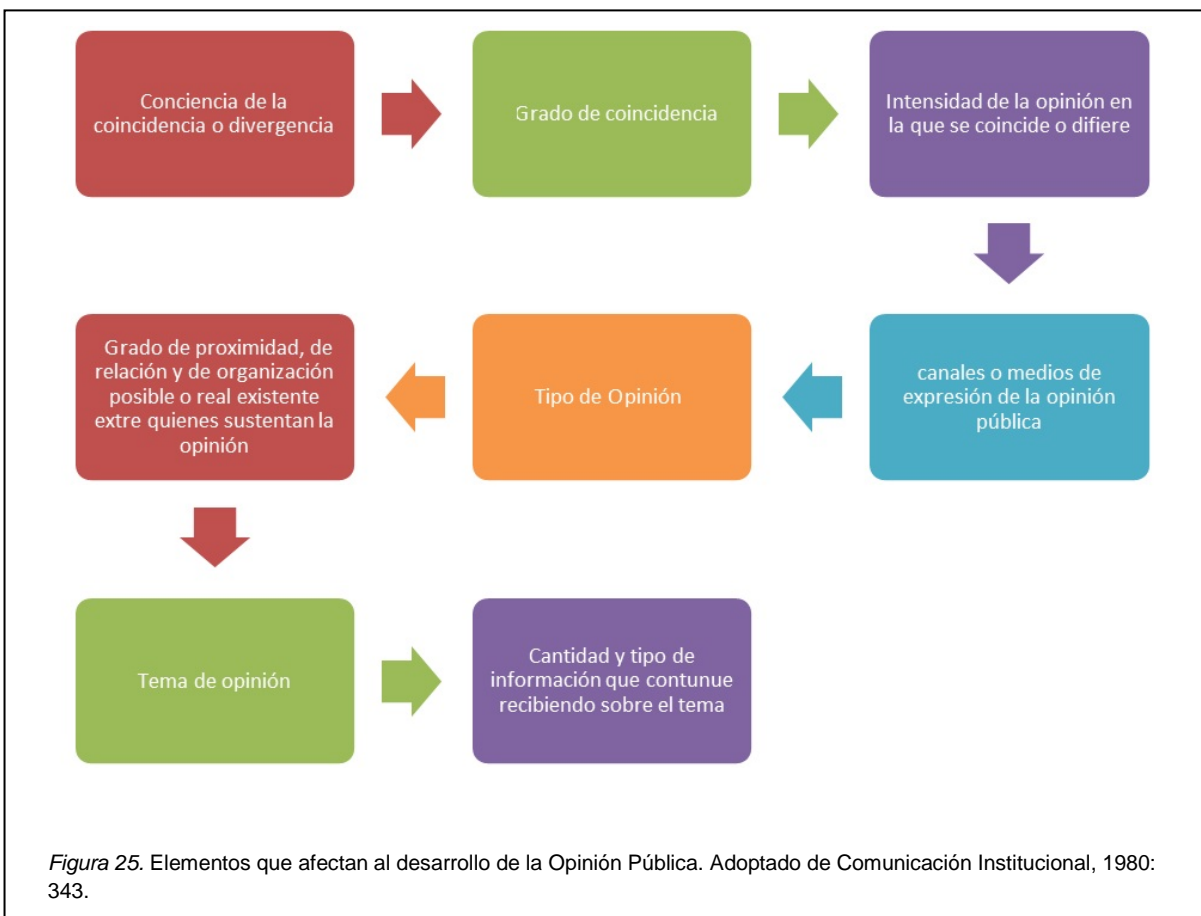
Conciencia de la coincidencia o divergencia

Grado de coincidencia

Intensidad de la opinión en la que se coincide o difiere

canales o medios de expresión de la opinión pública

Tipo de Opinión

Grado de proximidad, de relación y de organización posible o real existente extre quienes sustentan la opinión

Tema de opinión

Cantidad y tipo de información que contunue recibiendo sobre el tema

*Figura 25.* Elementos que afectan al desarrollo de la Opinión Pública. Adoptado de Comunicación Institucional, 1980: 343.